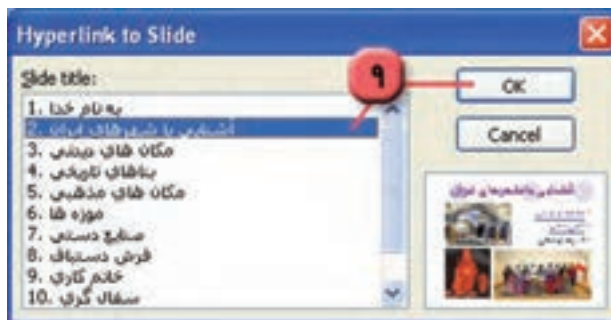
Hyperlink to Slide

Slide title:

1. به نام خدا
2. آشنایی با شهرهای ایران
3. مکان های دیدنی
4. بناهای تاریخی
5. مکان های مذهبی
6. موزه ها
7. صنایع دستی
8. فرش دستباف
9. خاتم کاری
10. سفال گری

۹

OK

Cancel

آشنایی با شهرهای ایران